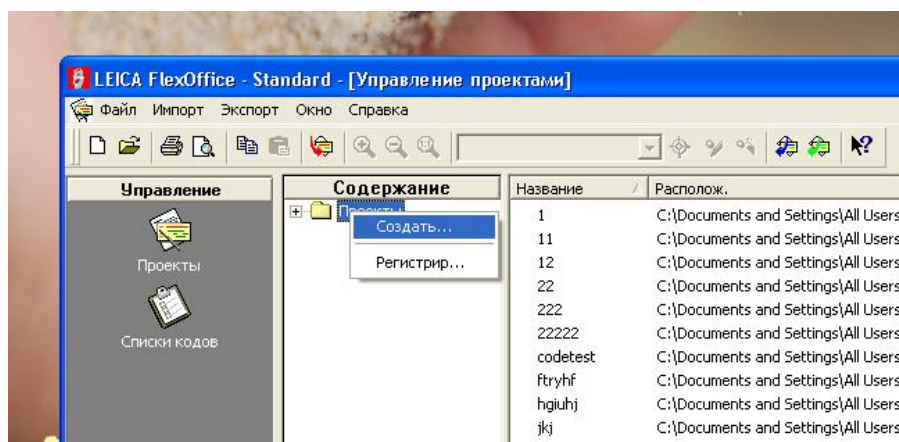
LEICA FlexOffice - Standard - [Управление проектами]

Файл Импорт Экспорт Окно Справка

Управление

Проекты

Списки кодов

Содержание

Проекты

Создать...

Регистрир...

| Название | Располож. |
|---|---|
| 1 | C:\Documents and Settings\All Users |
| 11 | C:\Documents and Settings\All Users |
| 12 | C:\Documents and Settings\All Users |
| 22 | C:\Documents and Settings\All Users |
| 222 | C:\Documents and Settings\All Users |
| 22222 | C:\Documents and Settings\All Users |
| codetest | C:\Documents and Settings\All Users |
| ftryhf | C:\Documents and Settings\All Users |
| hgiuhj | C:\Documents and Settings\All Users |
| jkj | C:\Documents and Settings\All Users |